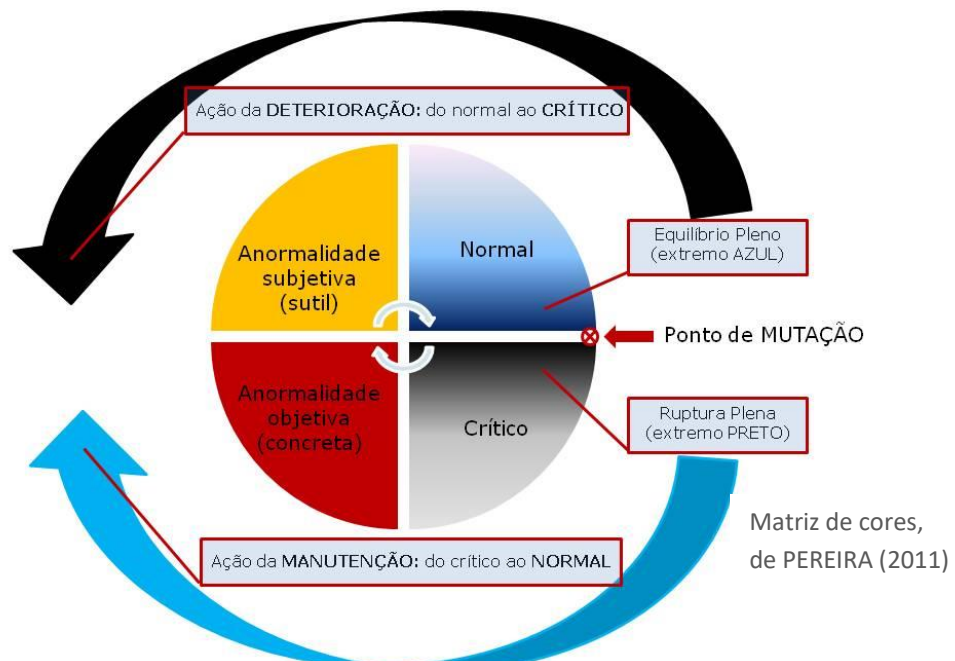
Ação da DETERIORAÇÃO: do normal ao CRÍTICO

Anormalidade subjetiva (sutil)

Normal

Equilíbrio Pleno (extremo AZUL)

Ponto de MUTAÇÃO

Anormalidade objetiva (concreta)

Crítico

Ruptura Plena (extremo PRETO)

Matriz de cores, de PEREIRA (2011)

Ação da MANUTENÇÃO: do crítico ao NORMAL